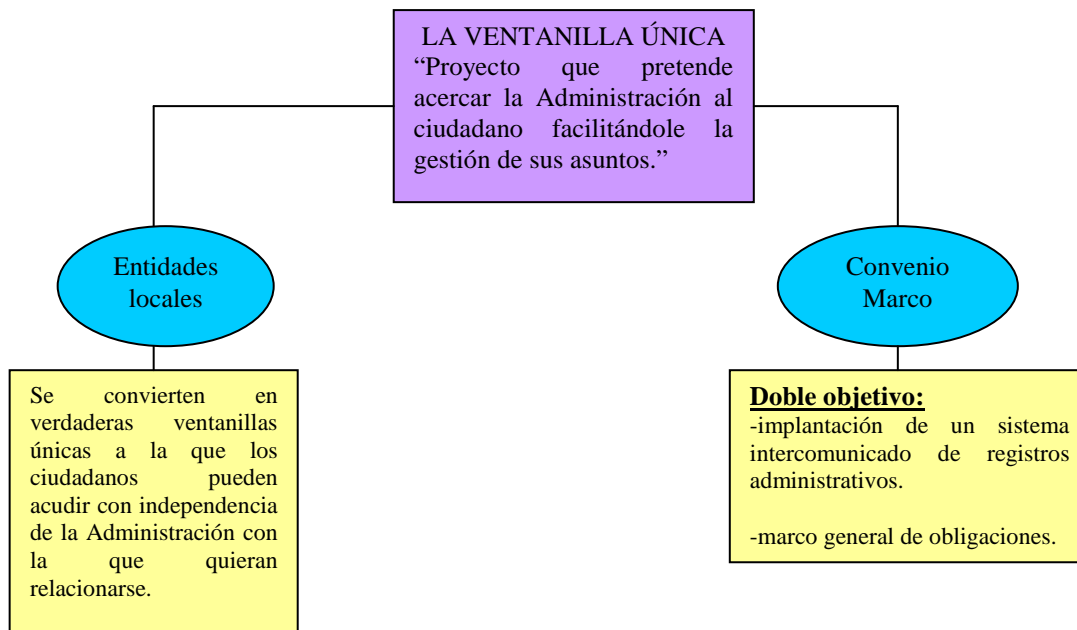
LA VENTANILLA ÚNICA
“Proyecto que pretende acercar la Administración al ciudadano facilitándole la gestión de sus asuntos.”

Entidades locales

Se convierten en verdaderas ventanillas únicas a la que los ciudadanos pueden acudir con independencia de la Administración con la que quieran relacionarse.

Convenio Marco

Doble objetivo:
-implantación de un sistema intercomunicado de registros administrativos.

-marco general de obligaciones.